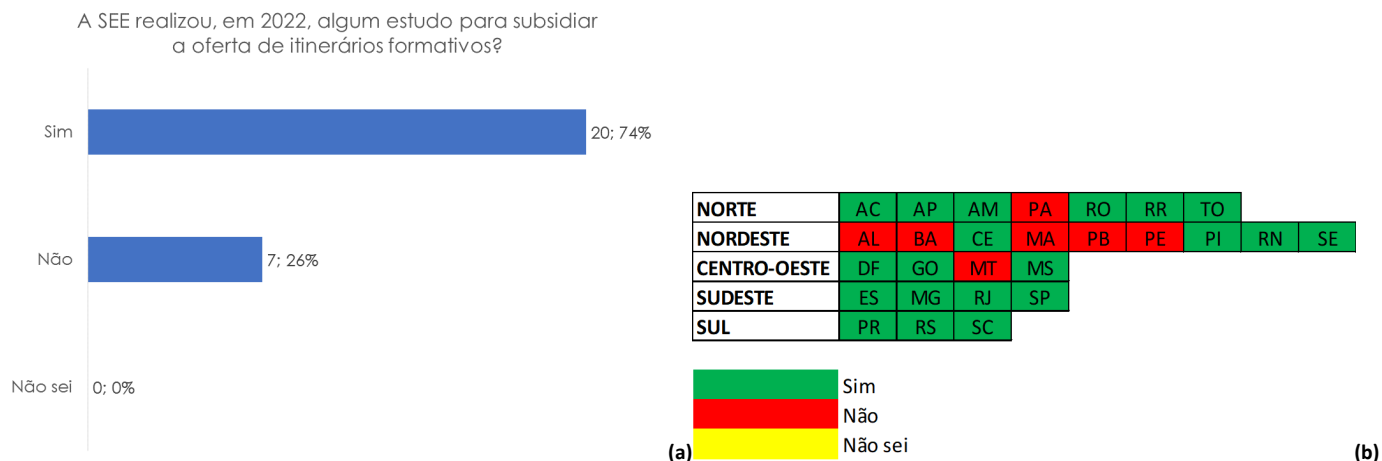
A SEE realizou, em 2022, algum estudo para subsidiar a oferta de itinerários formativos?

Sim 20; 74%

Não 7; 26%

Não sei 0; 0%

(a)

| NORTE | AC | AP | AM | PA | RO | RR | TO | | |
|---|---|---|---|---|---|---|---|---|---|
| NORDESTE | AL | BA | CE | MA | PB | PE | PI | RN | SE |
| CENTRO-OESTE | DF | GO | MT | MS | | | | | |
| SUDESTE | ES | MG | RJ | SP | | | | | |
| SUL | PR | RS | SC | | | | | | |

Sim
Não
Não sei

(b)